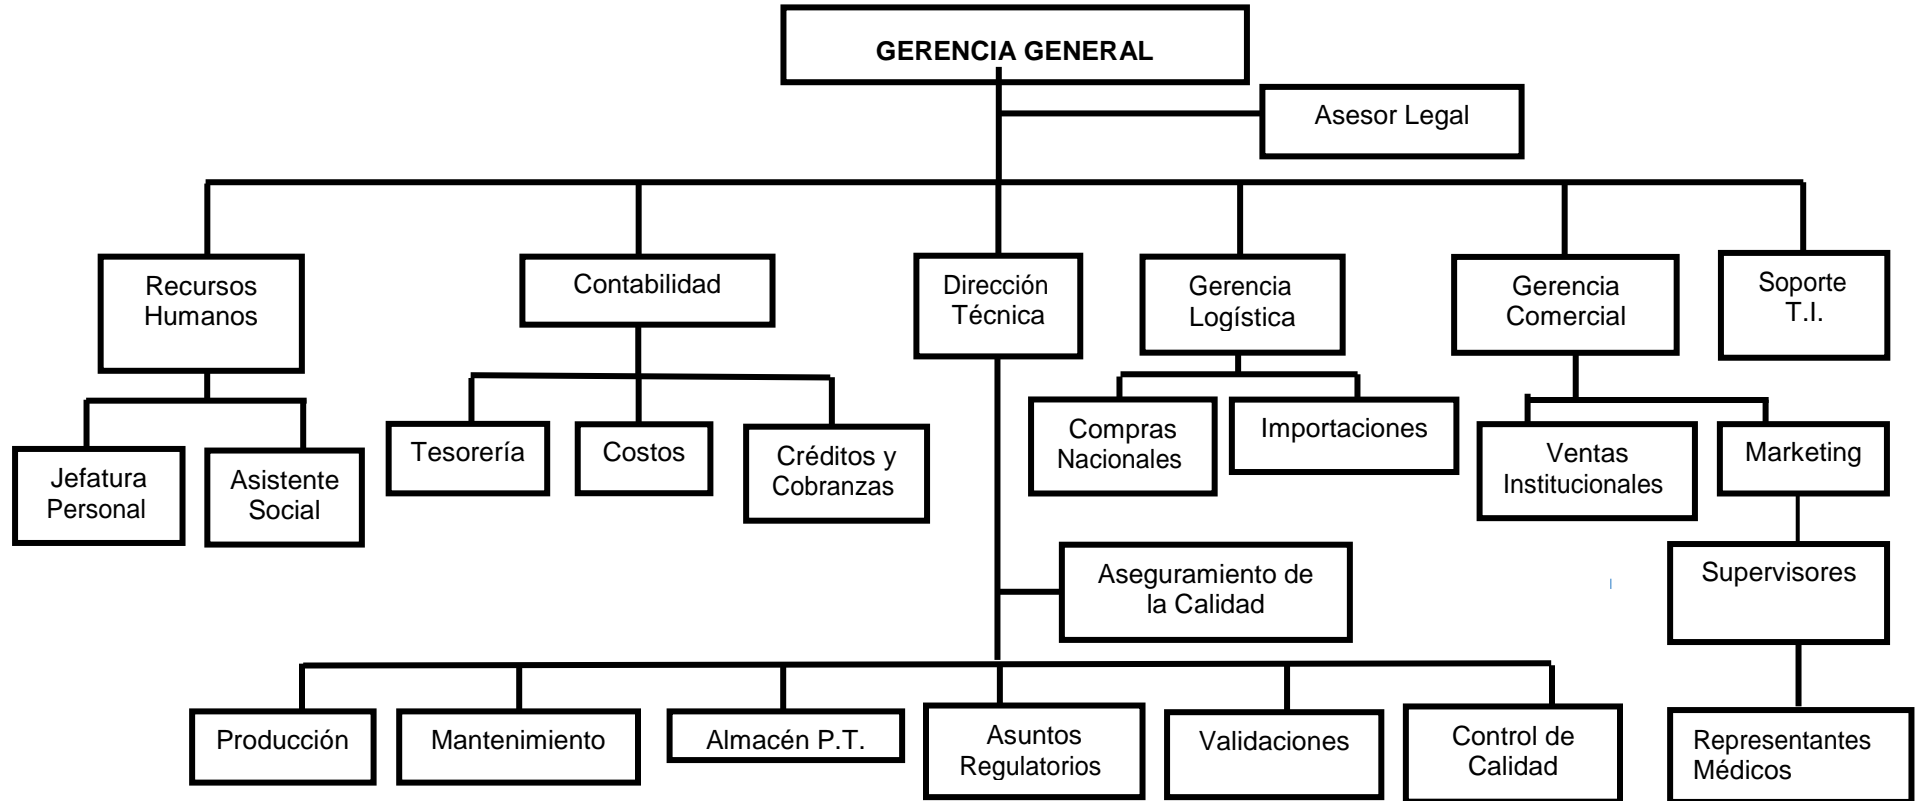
GERENCIA GENERAL

Asesor Legal

Recursos Humanos

Contabilidad

Dirección Técnica

Gerencia Logística

Gerencia Comercial

Soporte T.I.

Jefatura Personal

Asistente Social

Tesorería

Costos

Créditos y Cobranzas

Compras Nacionales

Importaciones

Ventas Institucionales

Marketing

Aseguramiento de la Calidad

Supervisores

Producción

Mantenimiento

Almacén P.T.

Asuntos Regulatorios

Validaciones

Control de Calidad

Representantes Médicos